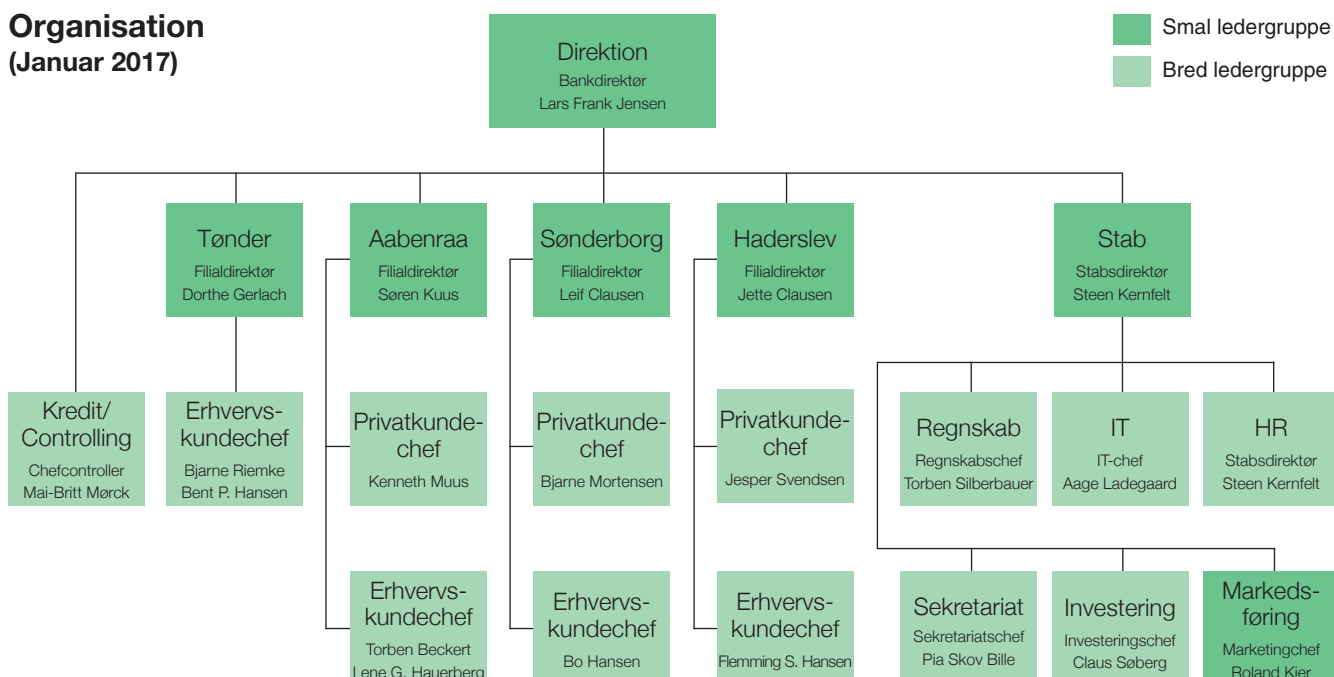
Organisation
(Januar 2017)

Smal ledergruppe
Bred ledergruppe

Direktion
Bankdirektør
Lars Frank Jensen

Tønder
Filialdirektør
Dorthe Gerlach

Aabenraa
Filialdirektør
Søren Kuus

Sønderborg
Filialdirektør
Leif Clausen

Haderslev
Filialdirektør
Jette Clausen

Stab
Stabsdirektør
Steen Kernfelt

Kredit/
Controlling
Chefcontroller
Mai-Britt Mørck

Erhvervskundechef
Bjarne Riemke
Bent P. Hansen

Privatkundechef
Kenneth Muus

Privatkundechef
Bjarne Mortensen

Privatkundechef
Jesper Svendsen

Regnskab
Regnskabschef
Torben Silberbauer

IT
IT-chef
Aage Ladegaard

HR
Stabsdirektør
Steen Kernfelt

Erhvervskundechef
Torben Beckert
Lene G. Hauerberg

Erhvervskundechef
Bo Hansen

Erhvervskundechef
Flemming S. Hansen

Sekretariat
Sekretariatschef
Pia Skov Bille

Investering
Investeringschef
Claus Søberg

Markedsføring
Marketingchef
Roland Kier